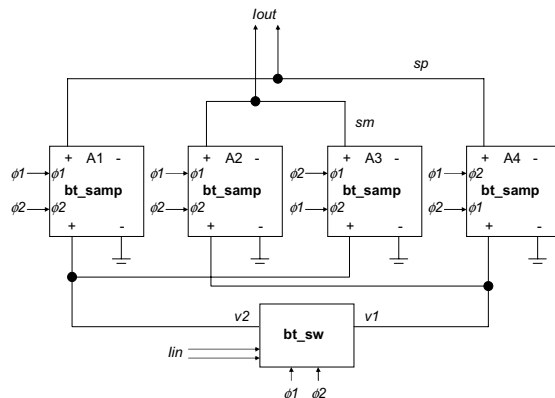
Iout

sp

sm

+ A1 -
$\phi1$ $\phi1$
bt_samp
$\phi2$ $\phi2$
+ -

+ A2 -
$\phi1$ $\phi1$
bt_samp
$\phi2$ $\phi2$
+ -

+ A3 -
$\phi2$ $\phi1$
bt_samp
$\phi1$ $\phi2$
+ -

+ A4 -
$\phi1$ $\phi2$
bt_samp
$\phi2$ $\phi1$
+ -

v2
bt_sw
v1
Iin
$\phi1$ $\phi2$